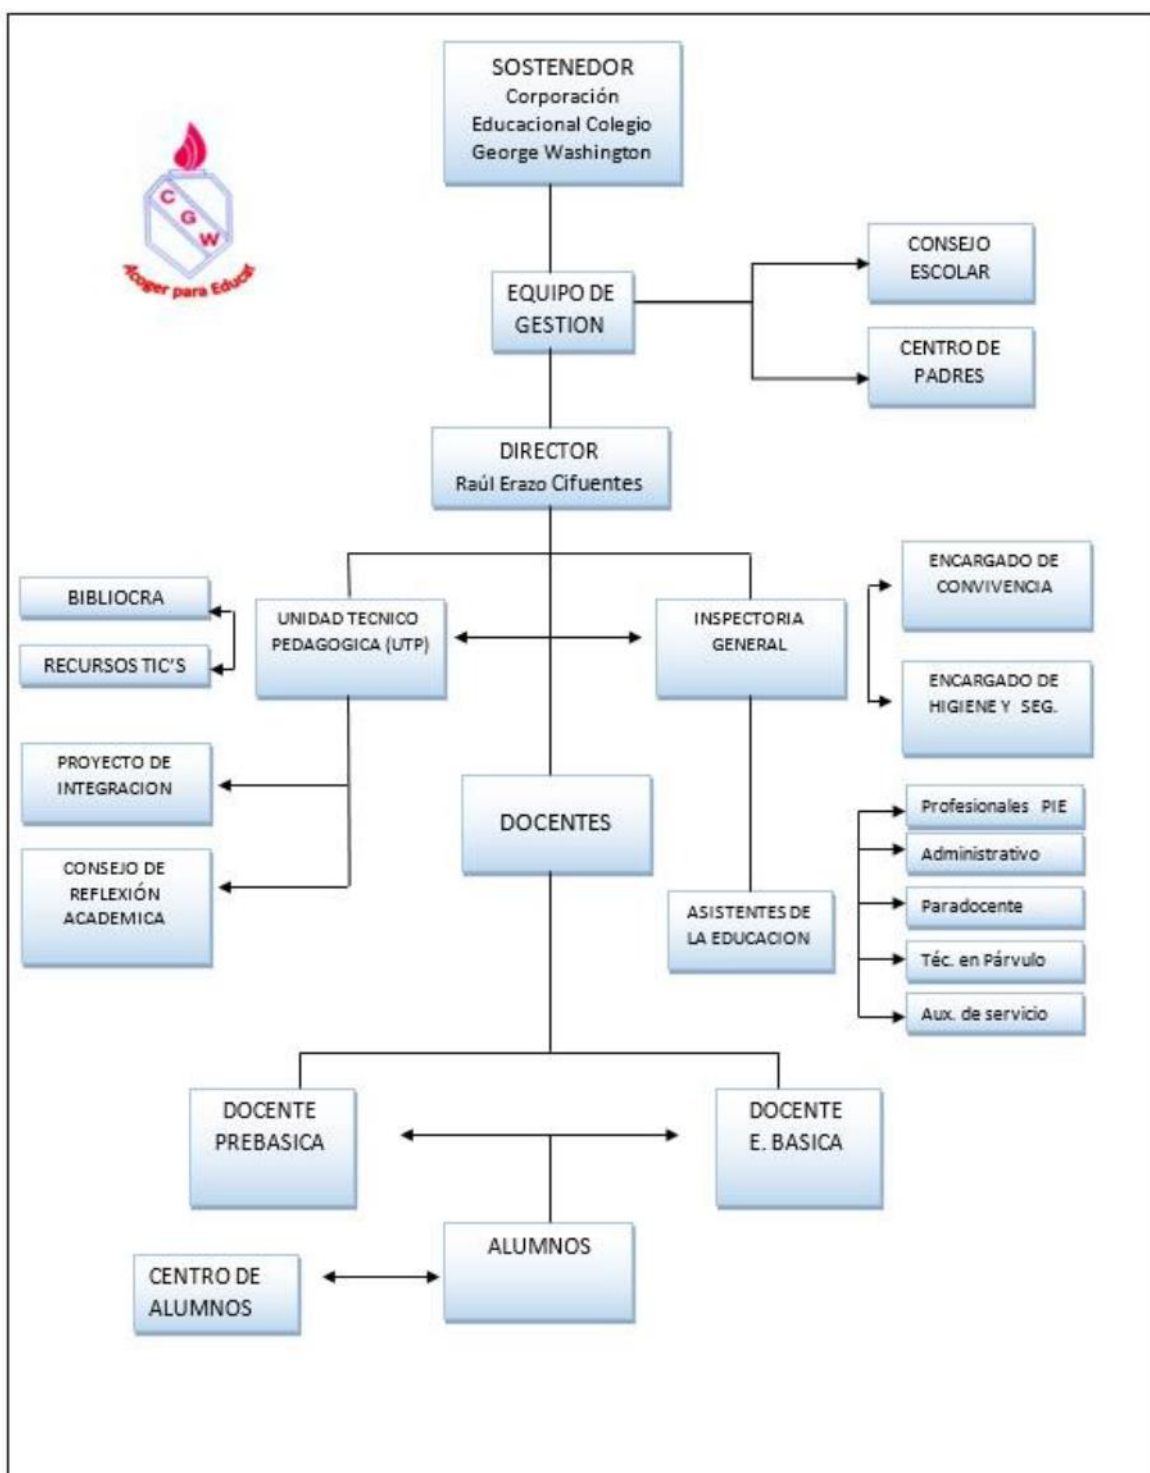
C G W
Acoger para Educar

SOSTENEDOR
Corporación Educacional Colegio George Washington

EQUIPO DE GESTION

CONSEJO ESCOLAR

CENTRO DE PADRES

DIRECTOR
Raúl Erazo Cifuentes

BIBLIOCRA

RECURSOS TIC'S

UNIDAD TECNICO PEDAGOGICA (UTP)

INSPECTORIA GENERAL

ENCARGADO DE CONVIVENCIA

ENCARGADO DE HIGIENE Y SEG.

PROYECTO DE INTEGRACION

CONSEJO DE REFLEXIÓN ACADEMICA

DOCENTES

Profesionales PIE

Administrativo

Paradocente

Téc. en Párvulo

Aux. de servicio

ASISTENTES DE LA EDUCACION

DOCENTE PREBASICA

DOCENTE E. BASICA

ALUMNOS

CENTRO DE ALUMNOS